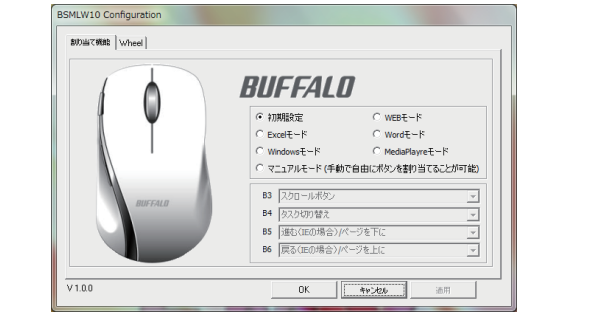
BSMLW10 Configuration

割り当て機能 | Wheel

BUFFALO

BUFFALO

初期設定
WEBモード
Excelモード
Wordモード
Windowsモード
MediaPlayreモード
マニュアルモード (手動で自由にボタンを割り当てることが可能)

| | |
|---|---|
| B3 | スクロールボタン |
| B4 | タスク切り替え |
| B5 | 進む(IEの場合)/ページを下に |
| B6 | 戻る(IEの場合)/ページを上に |

V 1.0.0

OK
キャンセル
適用